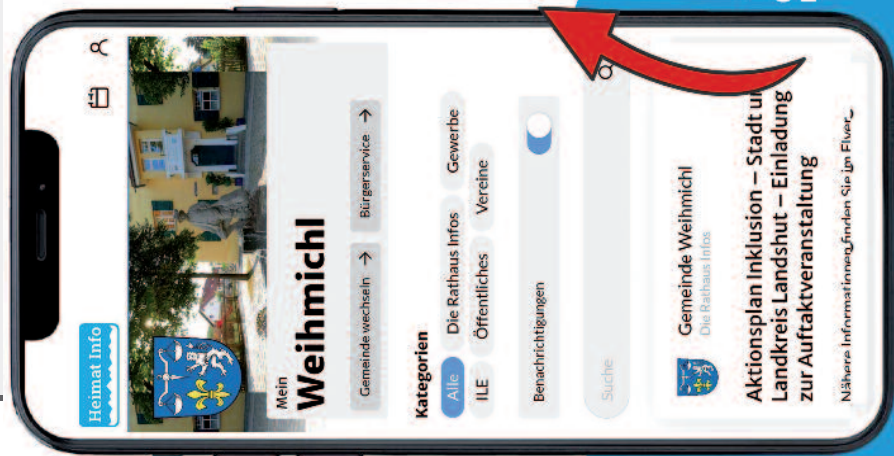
Heimat Info

Mein
Weihmichl

Gemeinde wechseln →
Bürgerservice →

Kategorien
Alle
Die Rathaus Infos
Gewerbe
ILE
Öffentliches
Vereine

Benachrichtigungen

Suche

Gemeinde Weihmichl
Die Rathaus Infos

Aktionsplan Inklusion – Stadt u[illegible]
Landkreis Landshut – Einladung
zur Auftaktveranstaltung

Nähere Informationen finden Sie im Flyer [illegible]